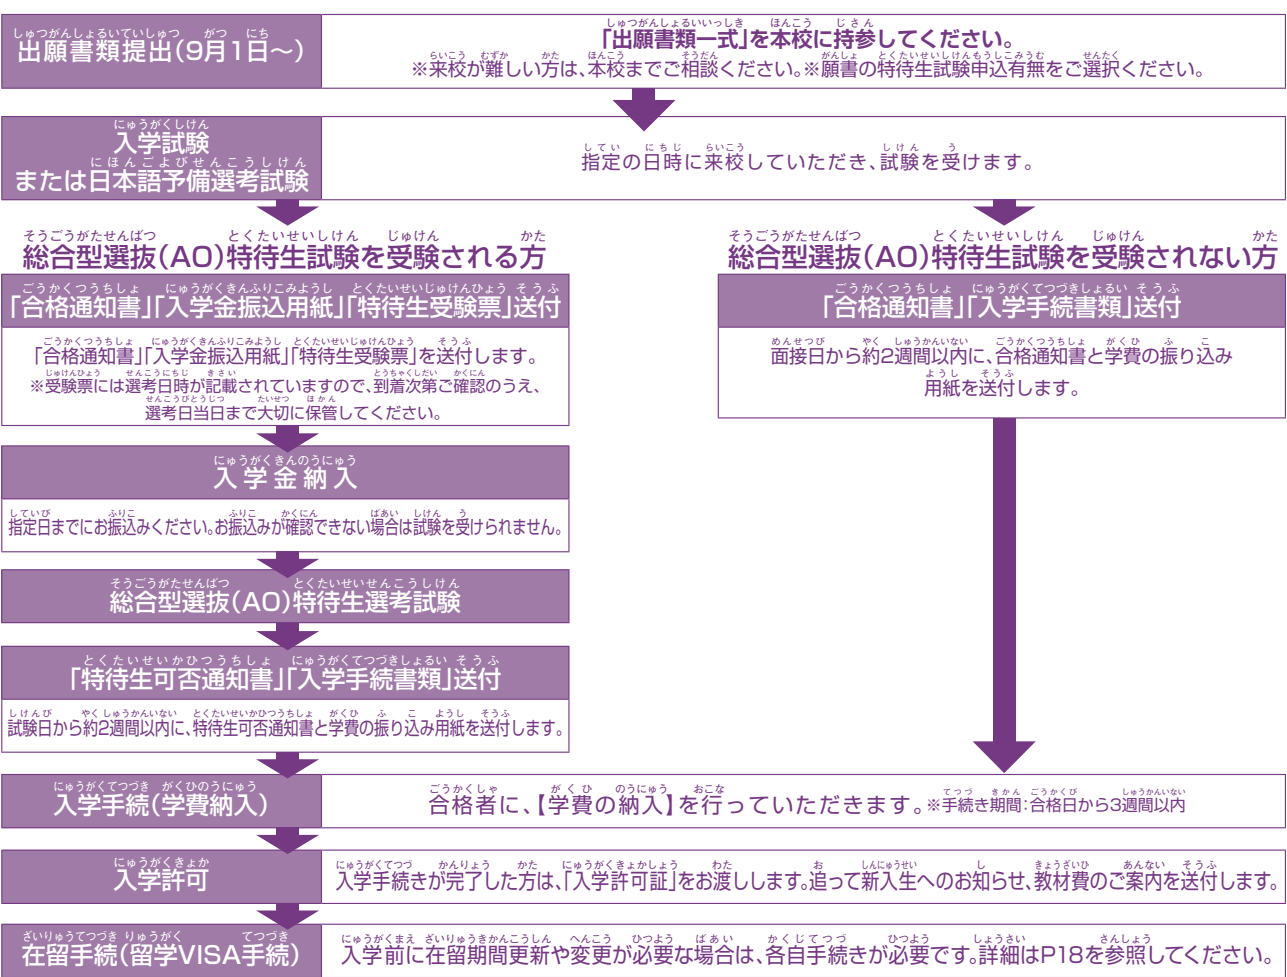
出願書類提出(9月1日〜)

「出願書類一式」を本校に持参してください。
※来校が難しい方は、本校までご相談ください。※願書の特待生試験申込有無をご選択ください。

入学試験
または日本語予備選考試験

指定の日時に来校していただき、試験を受けます。

総合型選抜(AO)特待生試験を受験される方

「合格通知書」「入学金振込用紙」「特待生受験票」送付

「合格通知書」「入学金振込用紙」「特待生受験票」を送付します。
※受験票には選考日時が記載されていますので、到着次第ご確認のうえ、選考日当日まで大切に保管してください。

入学金納入

指定日までにお振込みください。お振込みが確認できない場合は試験を受けられません。

総合型選抜(AO)特待生選考試験

「特待生可否通知書」「入学手続書類」送付

試験日から約2週間以内に、特待生可否通知書と学費の振り込み用紙を送付します。

総合型選抜(AO)特待生試験を受験されない方

「合格通知書」「入学手続書類」送付

面接日から約2週間以内に、合格通知書と学費の振り込み用紙を送付します。

入学手続(学費納入)

合格者に、【学費の納入】を行っていただきます。※手続き期間:合格日から3週間以内

入学許可

入学手続きが完了した方は、「入学許可証」をお渡しします。追って新入生へのお知らせ、教材費のご案内を送付します。

在留手続(留学VISA手続)

入学前に在留期間更新や変更が必要な場合は、各自手続きが必要です。詳細はP18を参照してください。